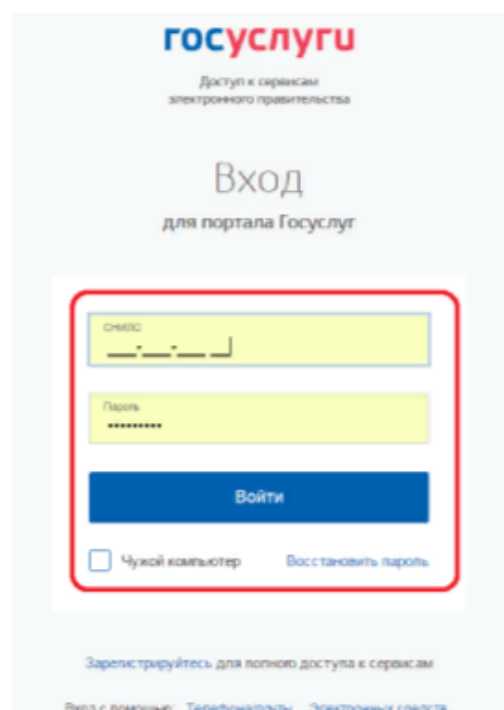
госуслуги

Доступ к сервисам электронного правительства

Вход

для портала Госуслуг

СНИЛС

___-___-___ __

Пароль

••••••••••

Войти

Чужой компьютер

Восстановить пароль

Зарегистрируйтесь для полного доступа к сервисам

Вход с помощью: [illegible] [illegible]